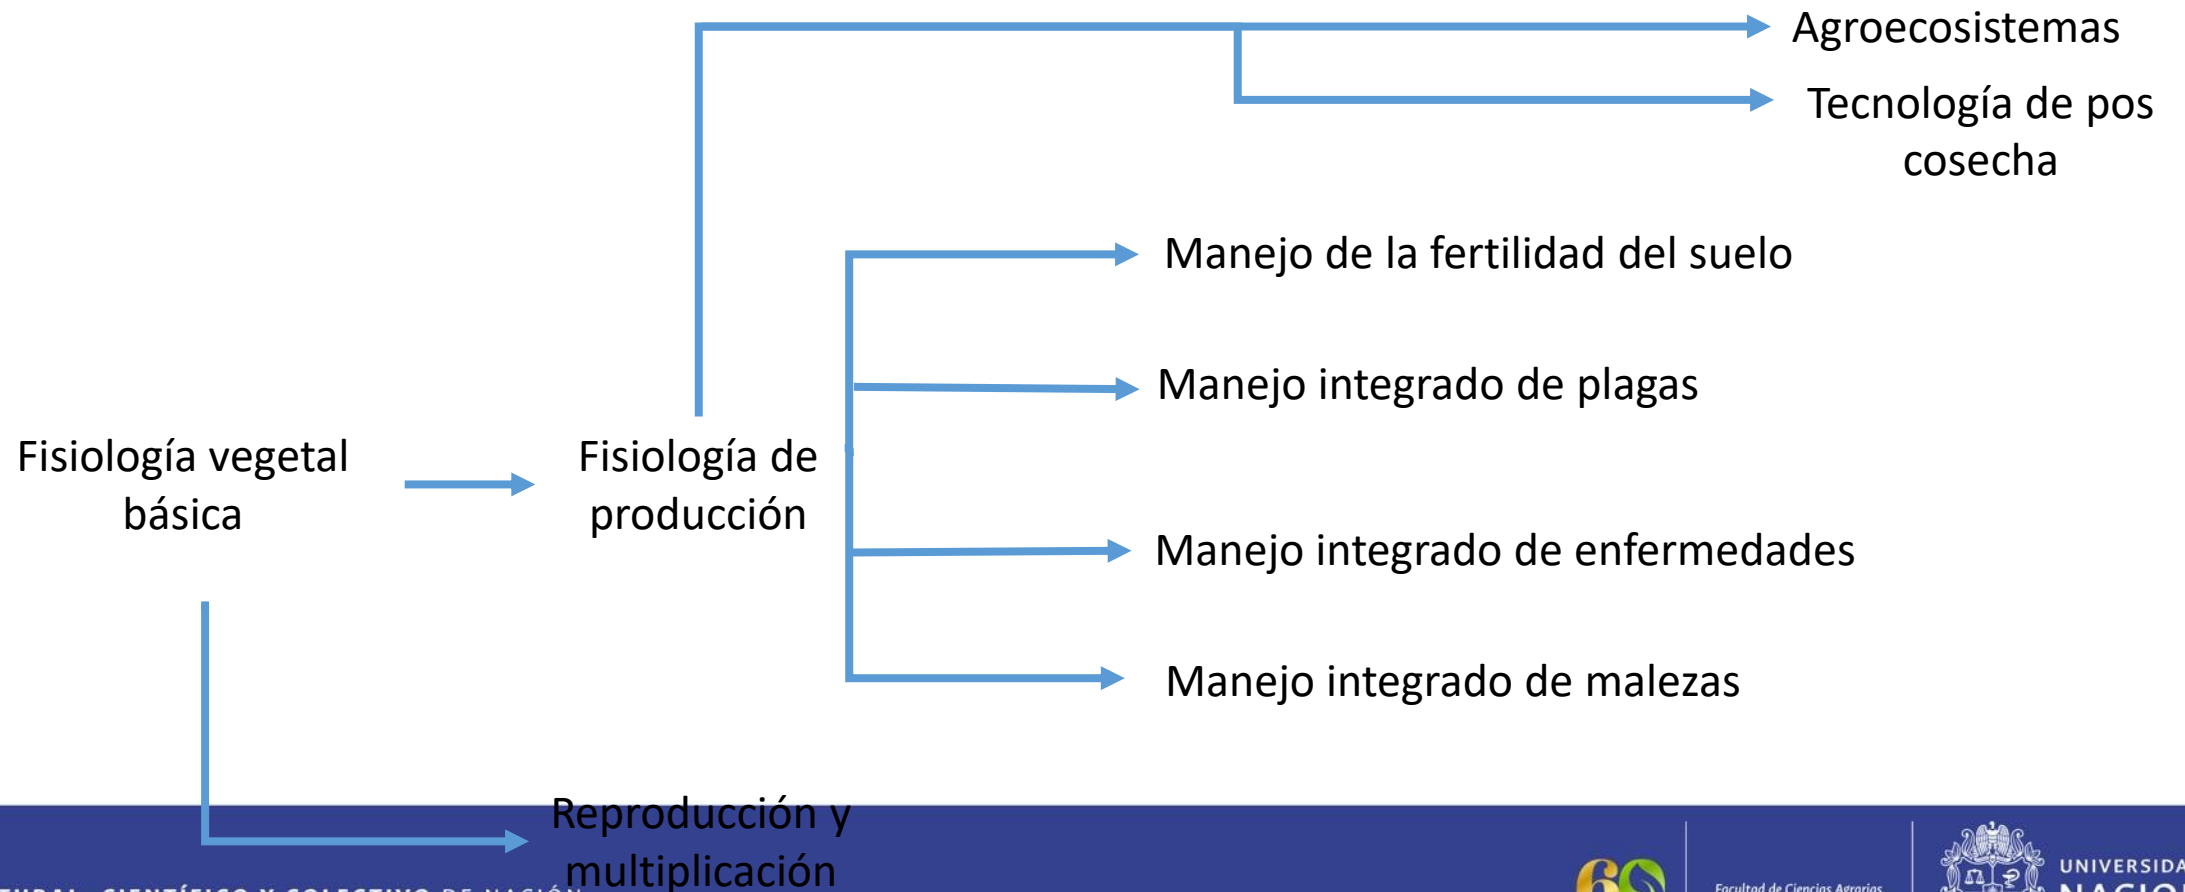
Agroecosistemas

Tecnología de pos cosecha

Manejo de la fertilidad del suelo

Manejo integrado de plagas

Fisiología vegetal básica

Fisiología de producción

Manejo integrado de enfermedades

Manejo integrado de malezas

Reproducción y multiplicación

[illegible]TURAL, CIENTÍFICO Y COLECTIVO DE NACIÓN

60

Facultad de Ciencias Agrarias

UNIVERSIDA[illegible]
NACIO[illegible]